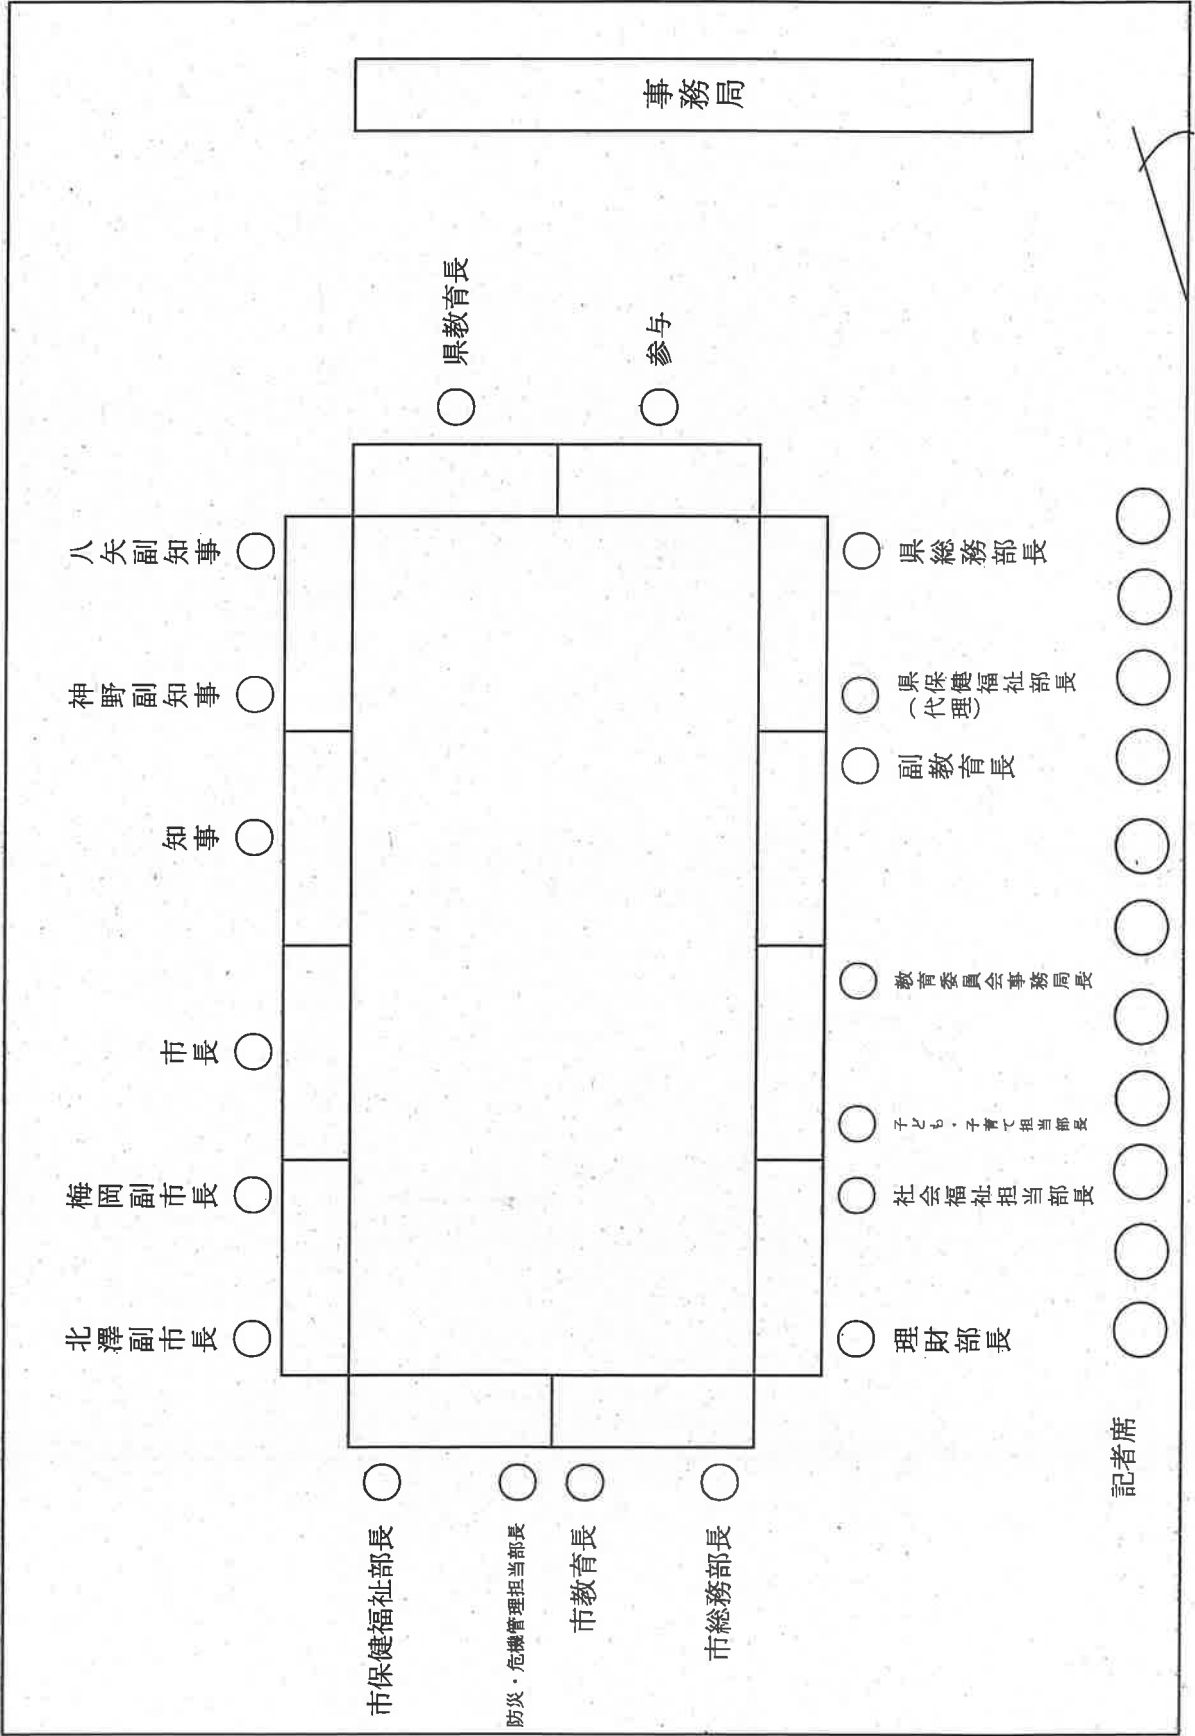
事務局

県教育長

参与

八矢副知事

神野副知事

知事

市長

梅岡副市長

北澤副市長

県総務部長

県保健福祉部長（代理）

副教育長

教育委員会事務局長

子ども・子育て担当部長

社会福祉担当部長

理財部長

記者席

市保健福祉部長

防災・危機管理担当部長

市教育長

市総務部長